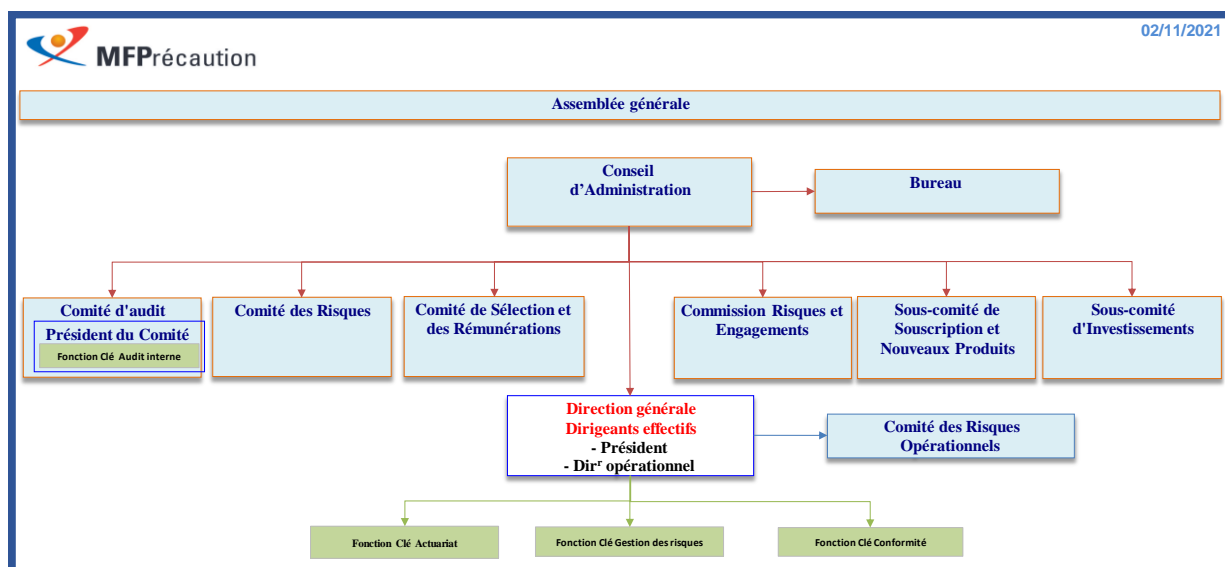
MFPrécaution

02/11/2021

Assemblée générale

Conseil d'Administration

Bureau

Comité d'audit
Président du Comité
Fonction Clé Audit interne

Comité des Risques

Comité de Sélection et des Rémunérations

Commission Risques et Engagements

Sous-comité de Souscription et Nouveaux Produits

Sous-comité d'Investissements

Direction générale
Dirigeants effectifs
- Président
- Dir$^{r}$ opérationnel

Comité des Risques Opérationnels

Fonction Clé Actuariat

Fonction Clé Gestion des risques

Fonction Clé Conformité